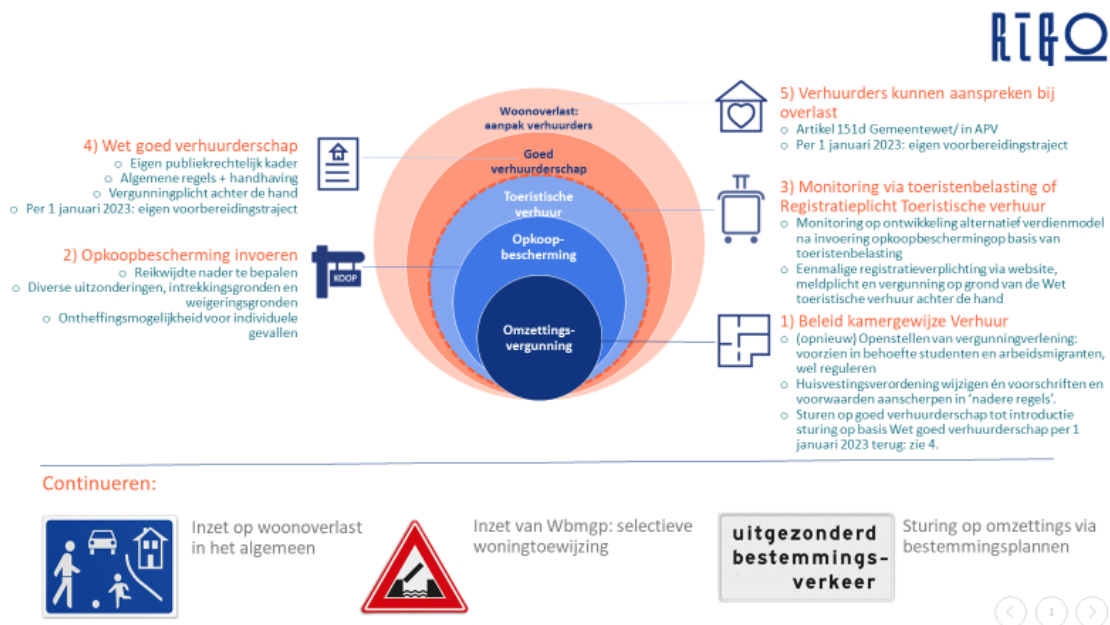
RIGO

4) Wet goed verhuurderschap
○ Eigen publiekrechtelijk kader
○ Algemene regels + handhaving
○ Vergunningplicht achter de hand
○ Per 1 januari 2023: eigen voorbereidingstraject

2) Opkoopbescherming invoeren
○ Reikwijdte nader te bepalen
○ Diverse uitzonderingen, intrekkingsgronden en weigeringsgronden
○ Ontheffingsmogelijkheid voor individuele gevallen

KOOP

Woonoverlast: aanpak verhuurders

Goed verhuurderschap

Toeristische verhuur

Opkoopbescherming

Omzettingsvergunning

5) Verhuurders kunnen aanspreken bij overlast
○ Artikel 151d Gemeentewet/ in APV
○ Per 1 januari 2023: eigen voorbereidingstraject

3) Monitoring via toeristenbelasting of Registratieplicht Toeristische verhuur
○ Monitoring op ontwikkeling alternatief verdienmodel na invoering opkoopbeschermingop basis van toeristenbelasting
○ Eenmalige registratieverplichting via website, meldplicht en vergunning op grond van de Wet toeristische verhuur achter de hand

1) Beleid kamergewijze Verhuur
○ (opnieuw) Openstellen van vergunningverlening: voorzien in behoefte studenten en arbeidsmigranten, wel reguleren
○ Huisvestingsverordening wijzigen én voorschriften en voorwaarden aanscherpen in 'nadere regels'.
○ Sturen op goed verhuurderschap tot introductie sturing op basis Wet goed verhuurderschap per 1 januari 2023 terug: zie 4.

Continueren:

Inzet op woonoverlast in het algemeen

Inzet van Wbmgp: selectieve woningtoewijzing

uitgezonderd bestemmingsverkeer

Sturing op omzettings via bestemmingsplannen

1